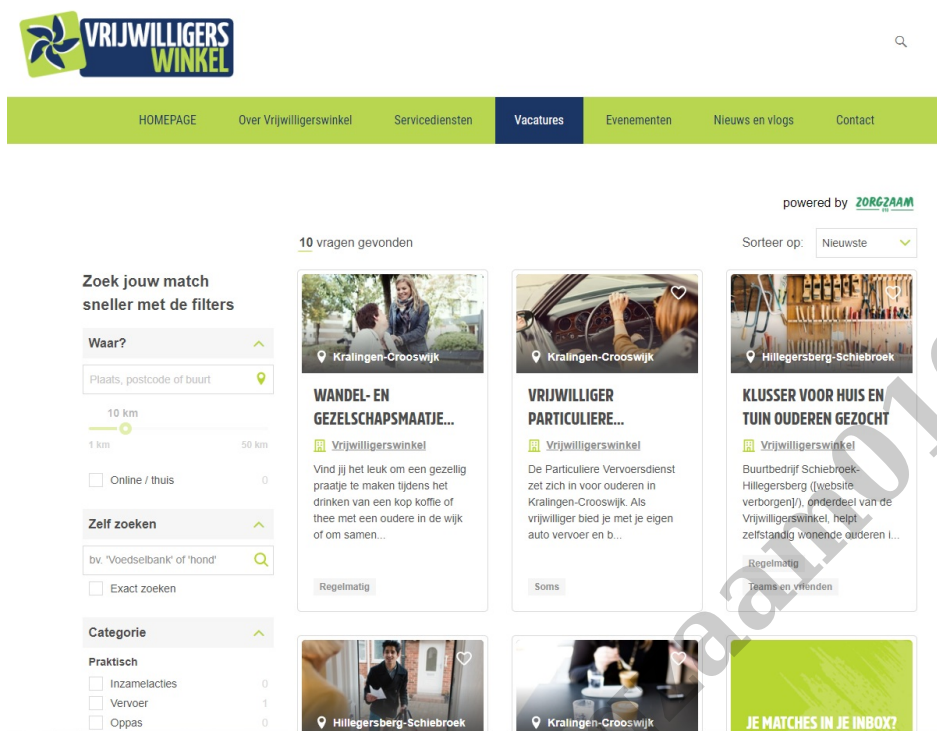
VRIJWILLIGERS WINKEL

HOMEPAGE | Over Vrijwilligerswinkel | Servicediensten | Vacatures | Evenementen | Nieuws en vlogs | Contact

powered by ZORGZAAM

10 vragen gevonden

Sorteer op: Nieuwste

Zoek jouw match sneller met de filters

Waar?

Plaats, postcode of buurt

10 km

1 km | 50 km

Online / thuis 0

Zelf zoeken

bv. 'Voedselbank' of 'hond'

Exact zoeken

Categorie

Praktisch

Inzamelacties 0

Vervoer 1

Oppas 0

Kralingen-Crooswijk

WANDEL- EN GEZELSCHAPSMAATJE...

Vrijwilligerswinkel

Vind jij het leuk om een gezellig praatje te maken tijdens het drinken van een kop koffie of thee met een oudere in de wijk of om samen...

Regelmatig

Kralingen-Crooswijk

VRIJWILLIGER PARTICULIERE...

Vrijwilligerswinkel

De Particuliere Vervoersdienst zet zich in voor ouderen in Kralingen-Crooswijk. Als vrijwilliger bied je met je eigen auto vervoer en b...

Soms

Hillegersberg-Schiebroek

KLUSSER VOOR HUIS EN TUIN OUDEREN GEZOCHT

Vrijwilligerswinkel

Buurtbedrijf Schiebroek-Hillegersberg ([website verborgen]/), onderdeel van de Vrijwilligerswinkel, helpt zelfstandig wonende ouderen i...

Regelmatig

Teams en vrienden

Hillegersberg-Schiebroek

Kralingen-Crooswijk

JE MATCHES IN JE INBOX?